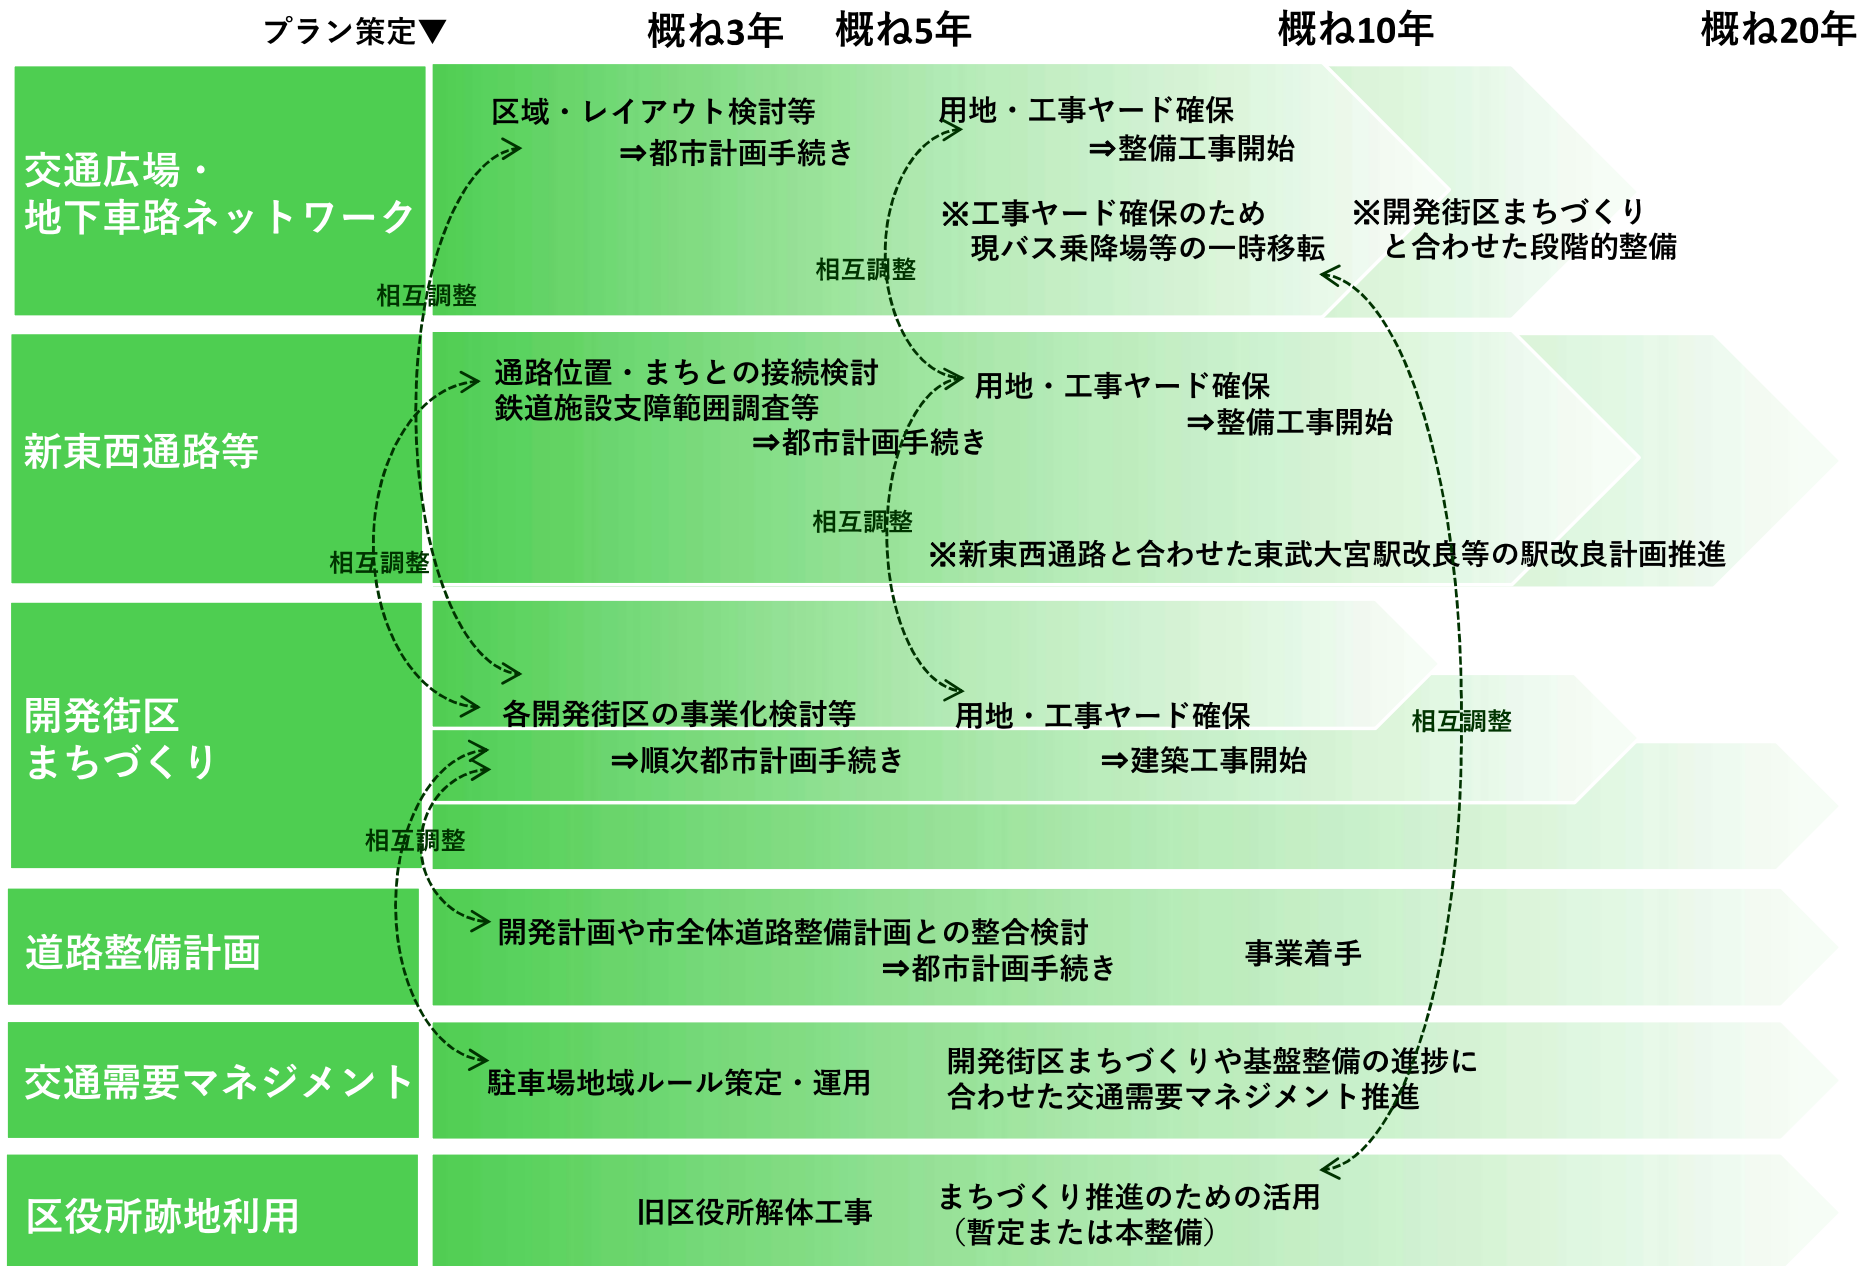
プラン策定▼　概ね3年　概ね5年　概ね10年　概ね20年

交通広場・地下車路ネットワーク

区域・レイアウト検討等
⇒都市計画手続き

用地・工事ヤード確保
⇒整備工事開始

※工事ヤード確保のため現バス乗降場等の一時移転

※開発街区まちづくりと合わせた段階的整備

相互調整

相互調整

新東西通路等

通路位置・まちとの接続検討
鉄道施設支障範囲調査等
⇒都市計画手続き

用地・工事ヤード確保
⇒整備工事開始

相互調整

※新東西通路と合わせた東武大宮駅改良等の駅改良計画推進

相互調整

開発街区まちづくり

各開発街区の事業化検討等
⇒順次都市計画手続き

用地・工事ヤード確保
⇒建築工事開始

相互調整

相互調整

道路整備計画

開発計画や市全体道路整備計画との整合検討
⇒都市計画手続き

事業着手

交通需要マネジメント

駐車場地域ルール策定・運用

開発街区まちづくりや基盤整備の進捗に合わせた交通需要マネジメント推進

区役所跡地利用

旧区役所解体工事

まちづくり推進のための活用（暫定または本整備）